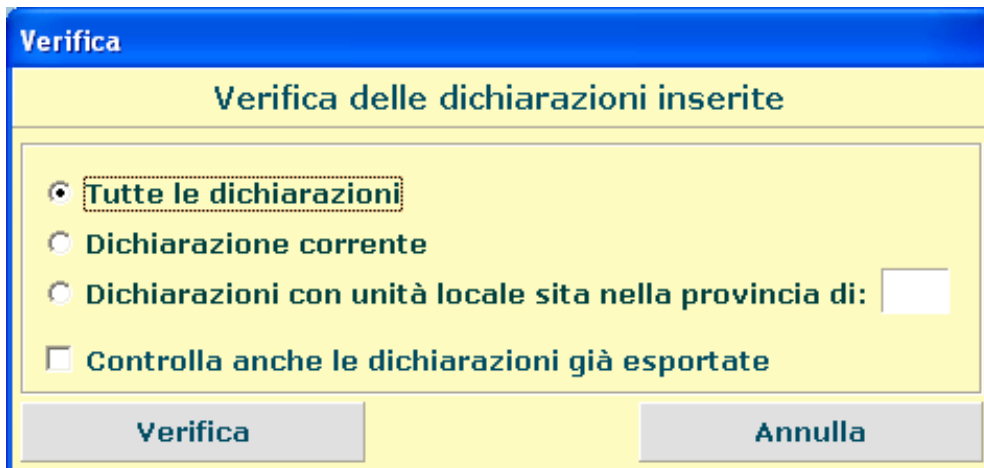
Verifica

Verifica delle dichiarazioni inserite

Tutte le dichiarazioni

Dichiarazione corrente

Dichiarazioni con unità locale sita nella provincia di:

Controlla anche le dichiarazioni già esportate

Verifica

Annulla